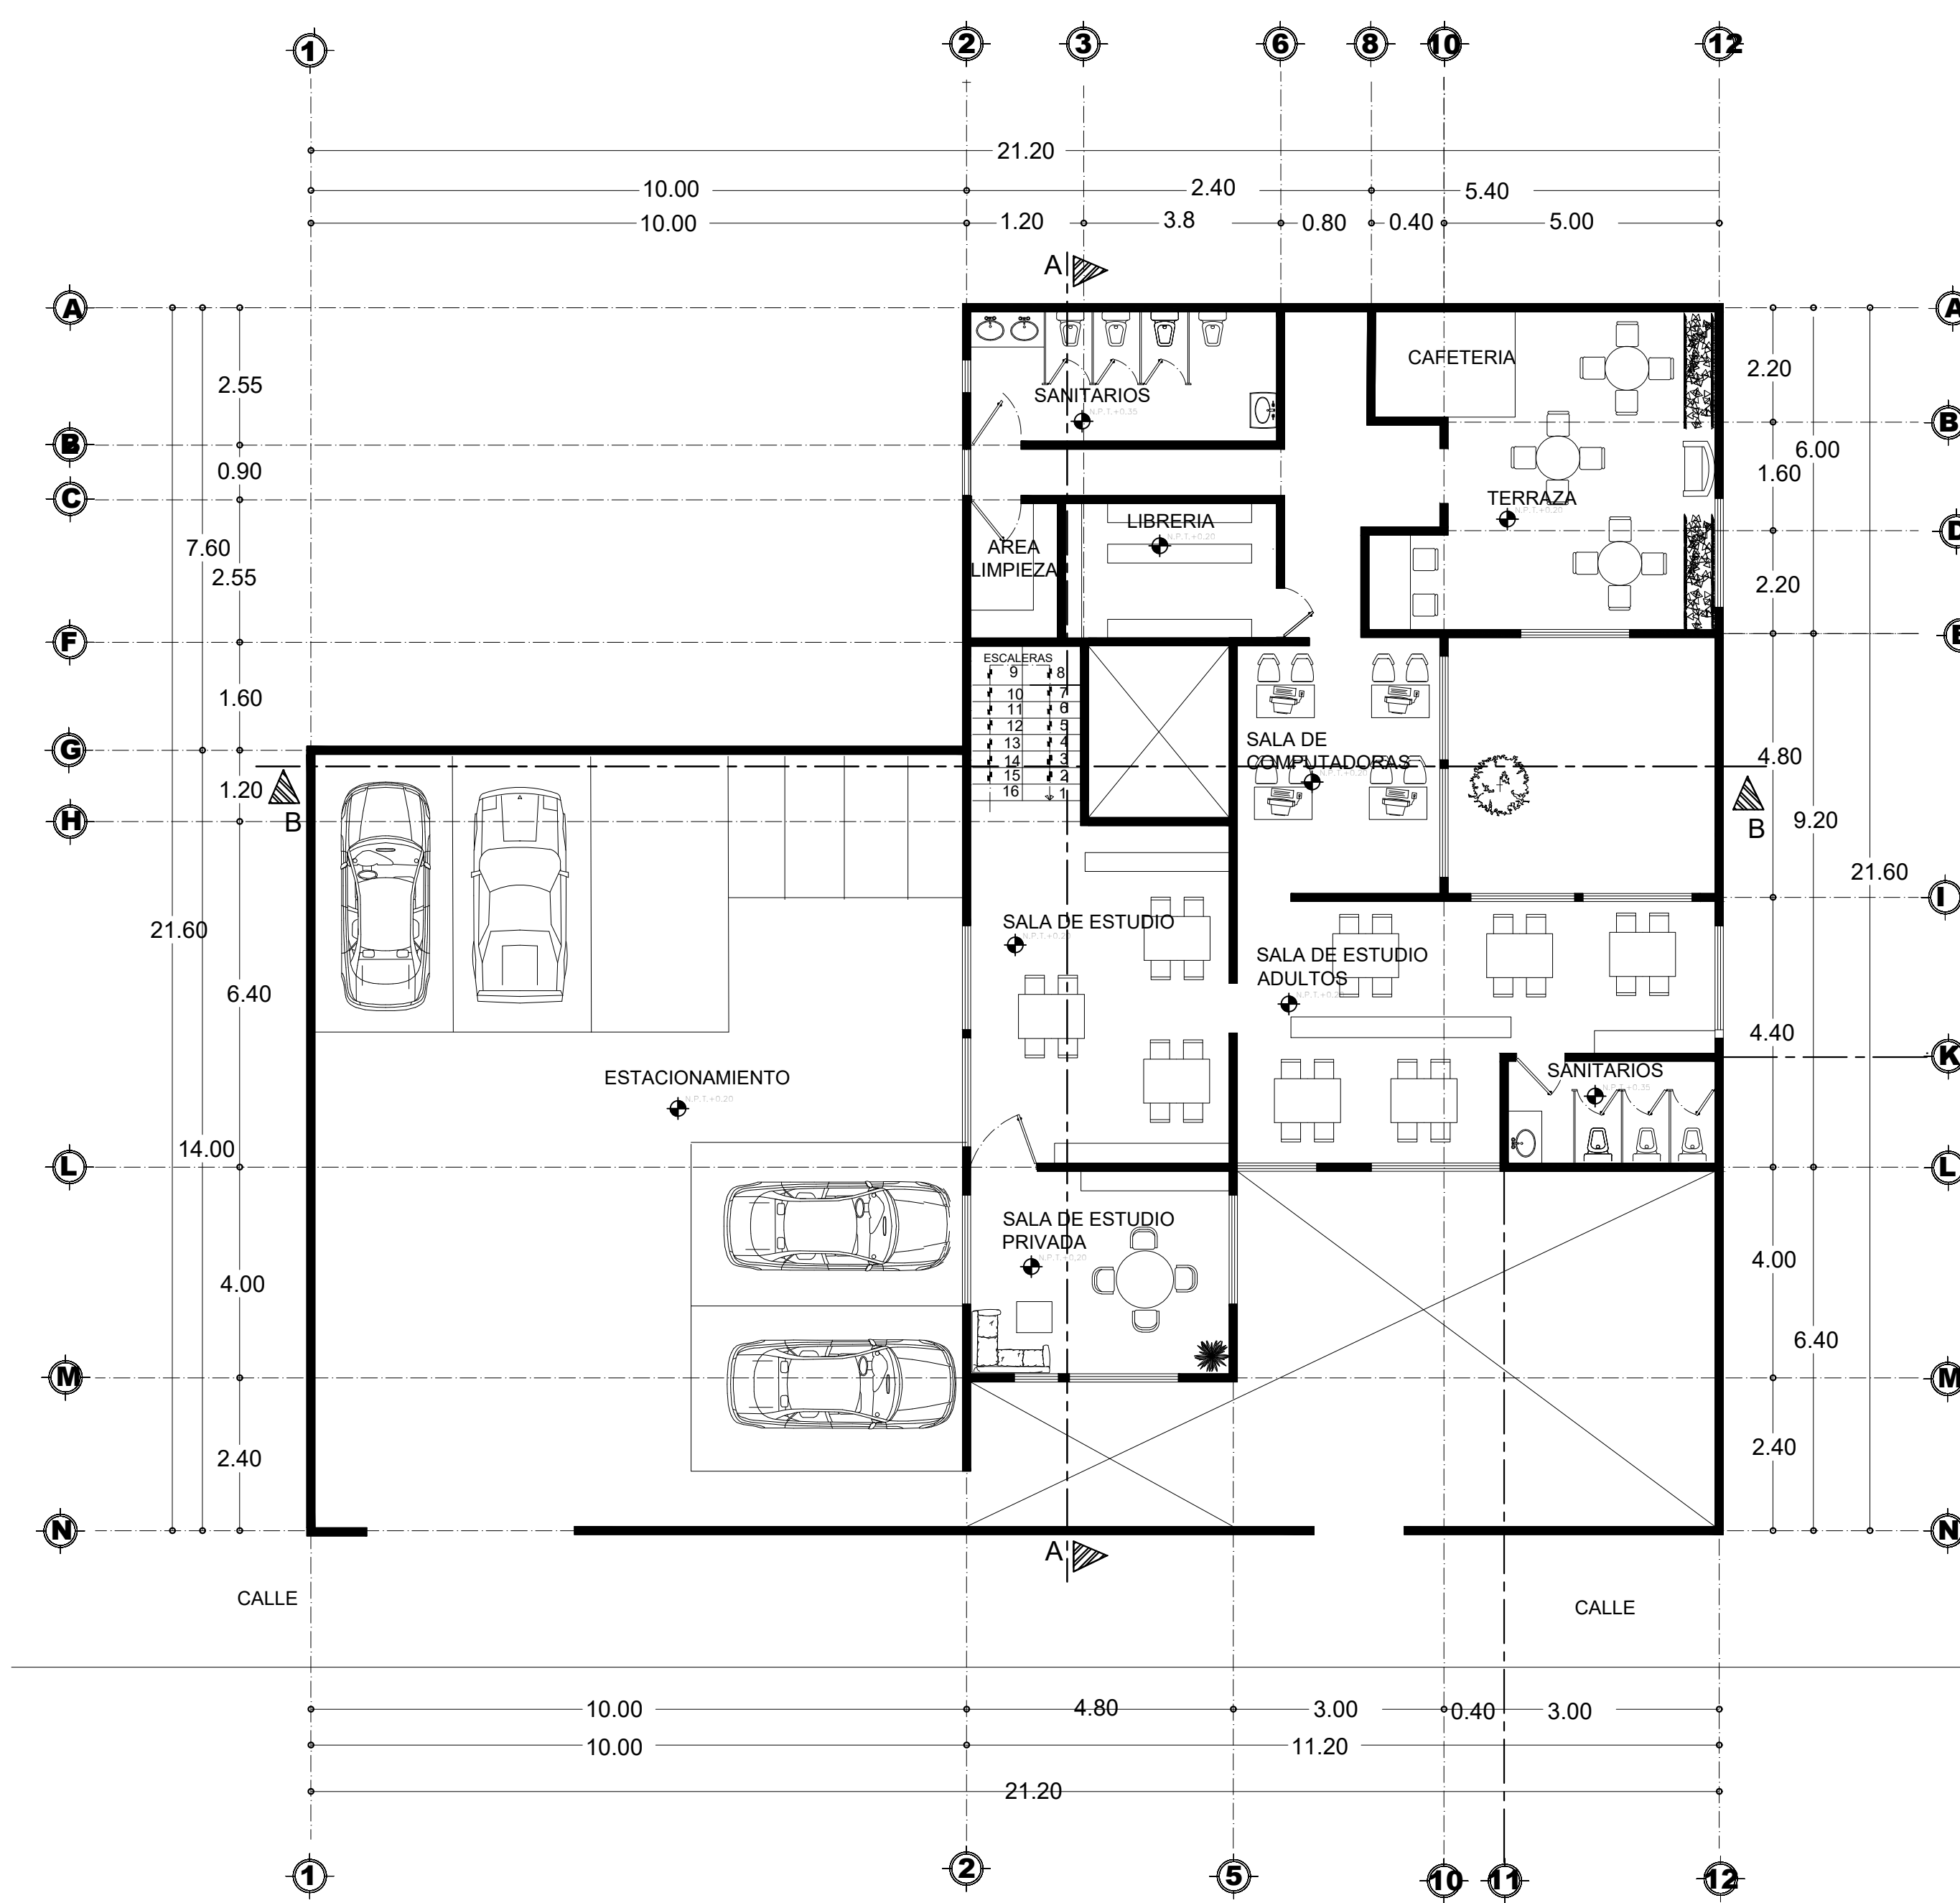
1 2 3 6 8 10 12

21.20
10.00 2.40 5.40
10.00 1.20 3.8 0.80 0.40 5.00

A

A B C D E F G H I K L M N

2.55
0.90
7.60
2.55
1.60
1.20
21.60
6.40
14.00
4.00
2.40

SANITARIOS
N.P.T.+0.35
CAFETERIA
TERRAZA
N.P.T.+0.20
LIBRERIA
N.P.T.+0.20
AREA LIMPIEZA
ESCALERAS
9 8
10 7
11 6
12 5
13 4
14 3
15 2
16 1
SALA DE COMPUTADORAS
N.P.T.+0.20
B
B
SALA DE ESTUDIO
N.P.T.+0.20
SALA DE ESTUDIO ADULTOS
N.P.T.+0.20
ESTACIONAMIENTO
N.P.T.+0.20
SANITARIOS
N.P.T.+0.35
SALA DE ESTUDIO PRIVADA
N.P.T.+0.20

2.20
6.00
1.60
2.20
4.80
9.20
21.60
4.40
4.00
6.40
2.40

A

CALLE
CALLE

10.00 4.80 3.00 0.40 3.00
10.00 11.20
21.20

1 2 5 10 11 12